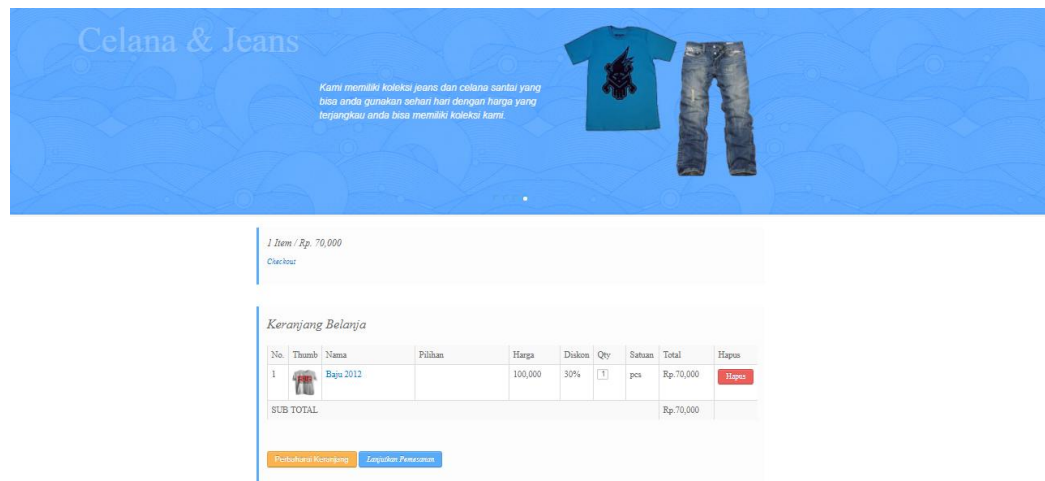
Celana & Jeans

Kami memiliki koleksi jeans dan celana santai yang bisa anda gunakan sehari hari dengan harga yang terjangkau anda bisa memiliki koleksi kami.

1 Item / Rp. 70,000
Checkout

Keranjang Belanja

| No. | Thumb | Nama | Pilihan | Harga | Diskon | Qty | Satuan | Total | Hapus |
|---|---|---|---|---|---|---|---|---|---|
| 1 | | Baju 2012 | | 100,000 | 30% | 1 | pcs | Rp.70,000 | Hapus |
| SUB TOTAL | | | | | | | | Rp.70,000 | |

Perbaharui Keranjang
Lanjutkan Pemesanan